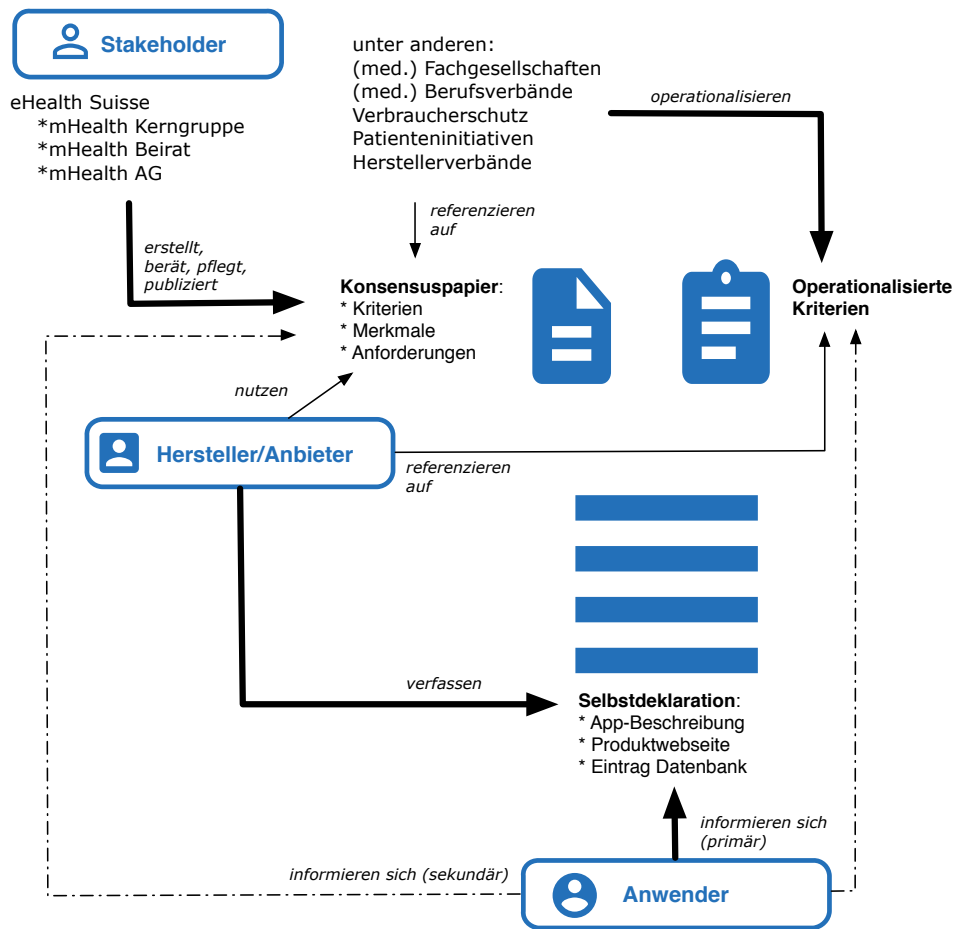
Stakeholder

eHealth Suisse
*mHealth Kerngruppe
*mHealth Beirat
*mHealth AG

unter anderen:
(med.) Fachgesellschaften
(med.) Berufsverbände
Verbraucherschutz
Patienteninitiativen
Herstellerverbände

operationalisieren

referenzieren auf

erstellt, berät, pflegt, publiziert

Konsensuspapier:
* Kriterien
* Merkmale
* Anforderungen

Operationalisierte Kriterien

nutzen

Hersteller/Anbieter

referenzieren auf

verfassen

Selbstdeklaration:
* App-Beschreibung
* Produktwebseite
* Eintrag Datenbank

informieren sich (primär)

informieren sich (sekundär)

Anwender